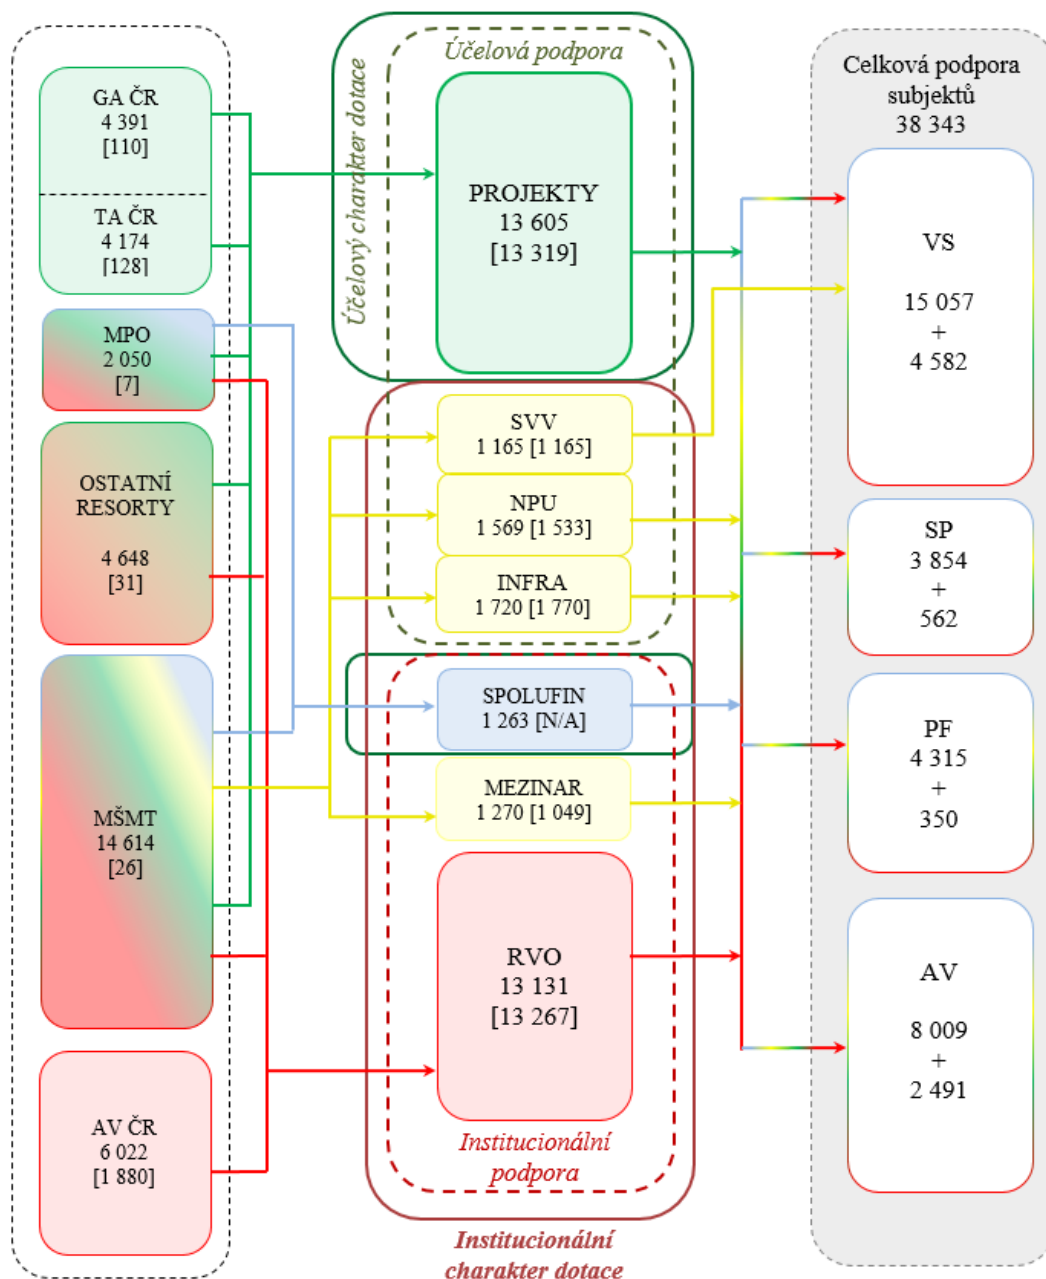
GA ČR
4 391
[110]

TA ČR
4 174
[128]

MPO
2 050
[7]

OSTATNÍ RESORTY

4 648
[31]

MŠMT
14 614
[26]

AV ČR
6 022
[1 880]

Účelový charakter dotace

Účelová podpora

PROJEKTY
13 605
[13 319]

SVV
1 165 [1 165]

NPU
1 569 [1 533]

INFRA
1 720 [1 770]

SPOLUFIN
1 263 [N/A]

MEZINAR
1 270 [1 049]

RVO
13 131
[13 267]

Institucionální podpora

Institucionální charakter dotace

Celková podpora subjektů
38 343

VS

15 057
+
4 582

SP
3 854
+
562

PF
4 315
+
350

AV

8 009
+
2 491